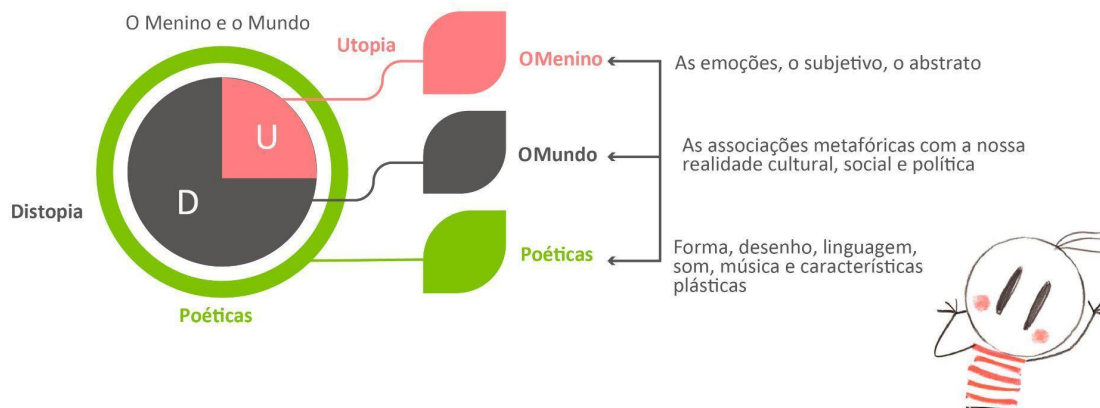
O Menino e o Mundo

Utopia

U

D

Distopia

Poéticas

OMenino

OMundo

Poéticas

As emoções, o subjetivo, o abstrato

As associações metafóricas com a nossa realidade cultural, social e política

Forma, desenho, linguagem, som, música e características plásticas